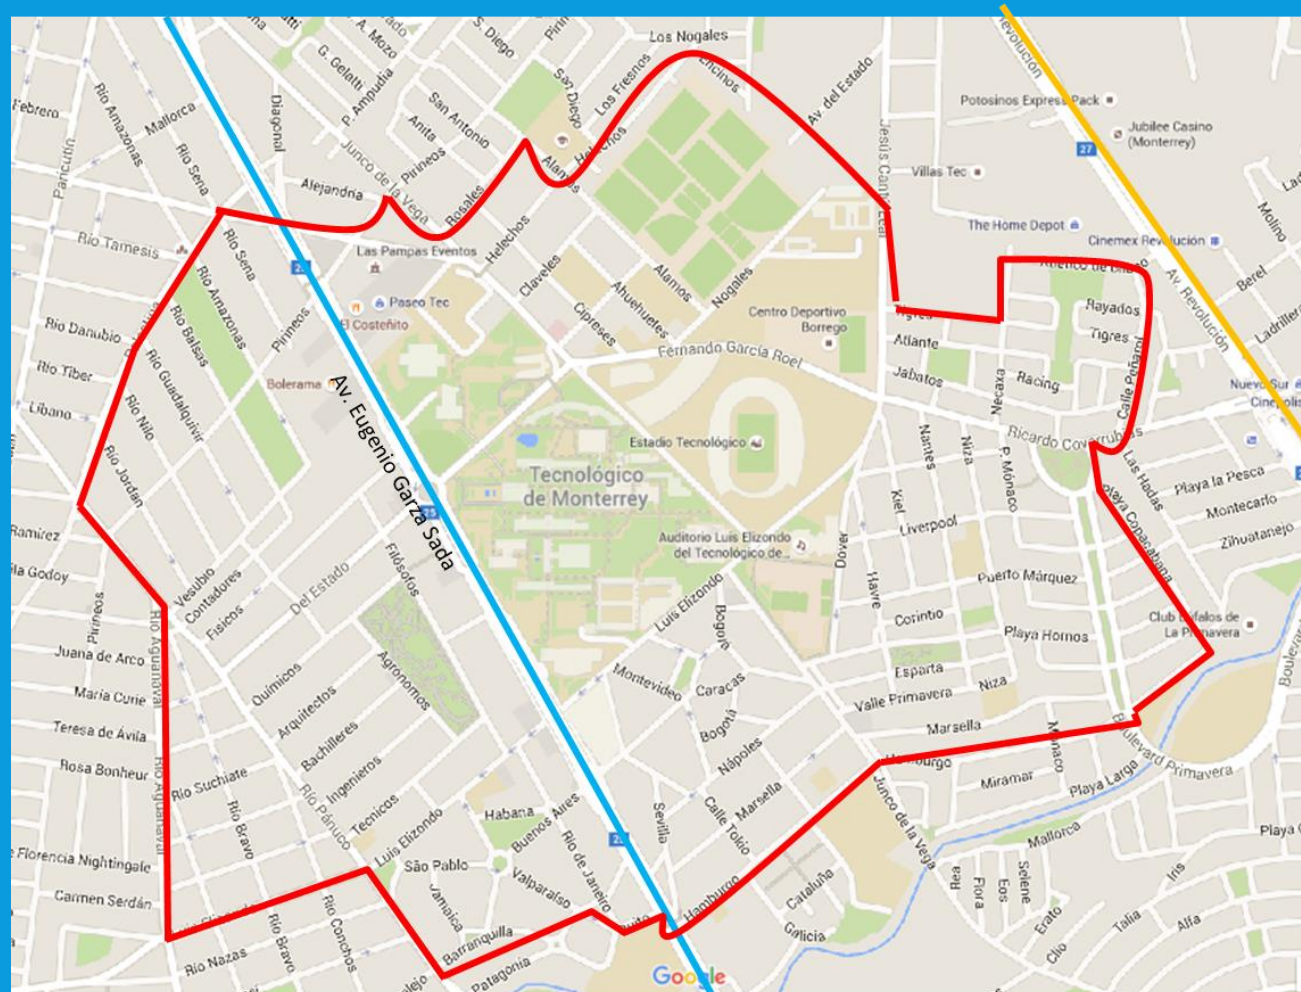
Los Nogales
Encinos
Av. del Estado
Revolución
Potosinos Express Pack
Jubilee Casino (Monterrey)
27
Villas Tec
The Home Depot
Cinemex Revolución
Av. Revolución
Molino
Berel
Ladrillera
Febrero
Rio Amazonas
Mallorca
Rio Sena
Diagonal
G. Gelatti
A. Mozo
P. Ampudia
S. Diego
San Diego
Los Fresnos
San Antonio
Anita
Pirineos
Junco de la Vega
Alejandría
Rosales
Helechos
Álamos
Jesús Cantú Leal
Pancutín
Río Tamesis
Las Pampas Eventos
Paseo Tec
El Costeñito
Bolerama
Av. Eugenio Garza Sada
Rio Sena
Rio Amazonas
Rio Balsas
Pirineos
Claveles
Cipreses
Ahuehuetes
Alamos
Nogales
Centro Deportivo Borrego
Fernando García Roel
Tigres
Atlante
Jabatos
Rayados
Tigres
Racing
Calle Peñarol
Necaxa
Ricardo Covarrubias
Nuevo Sur
Cinepolis
Rio Danubio
Rio Tiber
Libano
Rio Guadalquivir
Rio Nilo
Rio Jordan
Estadio Tecnológico
Tecnológico de Monterrey
Auditorio Luis Elizondo del Tecnológico de...
Nantes
Niza
P. Mónaco
Kiel
Liverpool
Las Hadas
Playa Copacabana
Playa la Pesca
Montecarlo
Zihuatanejo
Ramírez
la Godoy
Vesubio
Contadores
Fisicos
Del Estado
Filósofos
Luis Elizondo
Bogotá
Dover
Havre
Puerto Márquez
Corintio
Playa Hornos
Club Búfalos de La Primavera
Pirineos
Juana de Arco
María Curie
Teresa de Ávila
Rosa Bonheur
Río Aguanaval
Rio Aguanaval
Rio Suchiate
Rio Bravo
Quimicos
Arquitectos
Bachilleres
Agronomos
Ingenieros
Montevideo
Caracas
Bogotá
Nápoles
Esparta
Valle Primavera
Niza
Marsella
Hamburgo
Miramar
Mónaco
Playa Larga
Boulevard Primavera
Boulevard
Playa
Florencia Nightingale
Carmen Serdán
Rio Nazas
Rio Bravo
Rio Conchos
Rio Pánuco
Tecnicos
Luis Elizondo
São Pablo
Habana
Buenos Aires
Rio de Janeiro
Jamaica
Valparaíso
Barranquilla
Patagonia
Quito
Sevilla
Calle Tokio
Marsella
Hamburgo
Cataluña
Galicia
Junco de la Vega
Mallorca
Rea
Flora
Eos
Selene
Erato
Clio
Talia
Iris
Alfa
25
32
Google